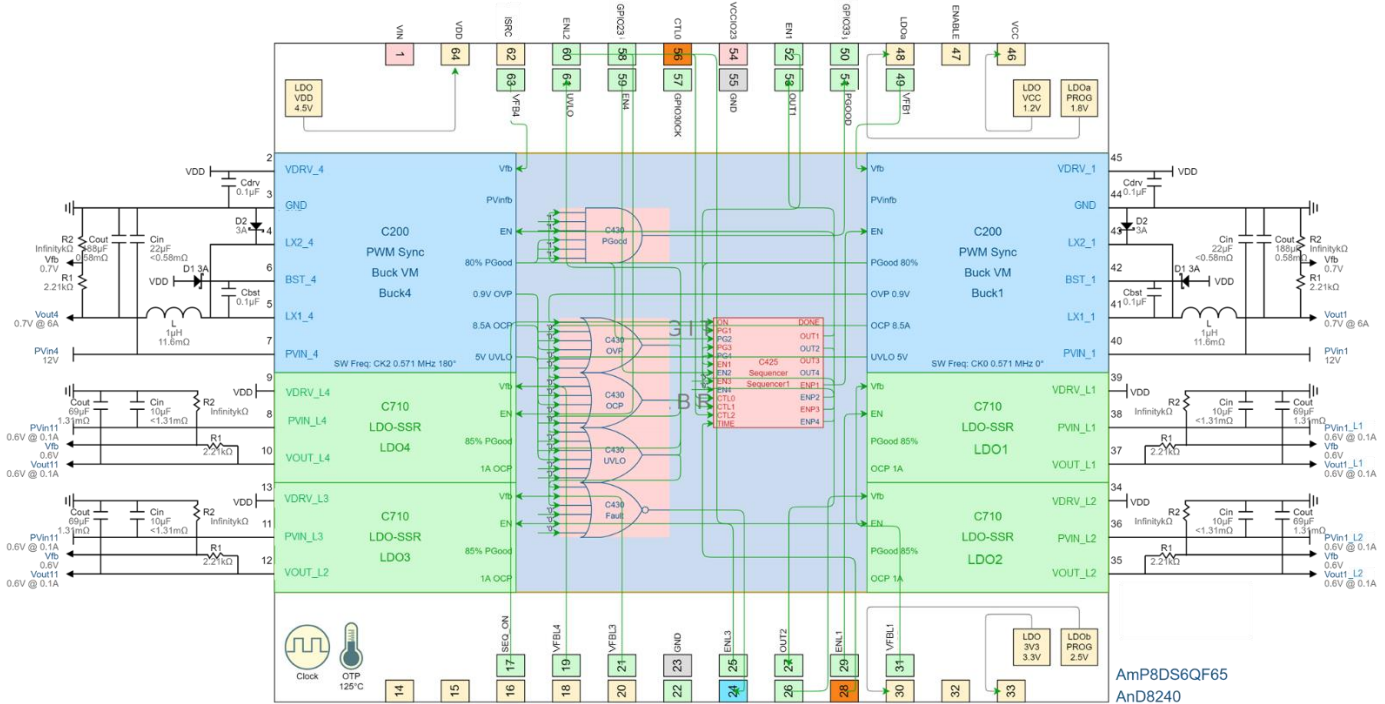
VIN 1
VDD 64
ISRC 62
ENL2 60
GPIO23 58
CTL0 56
VCCIO23 54
EN1 52
GPIO3 50
LDOa 48
ENABLE 47
VCC 46
63 VFB4
61 UVLO
59 EN4
57 GPIO3CK
55 GND
53 OUT1
51 PGOOD
49 VFB1

LDO VDD 4.5V
LDO VCC 1.2V
LDOa PROG 1.8V

VDD
Cdrv 0.1µF
D2 3A
R2 InfinitykΩ
Cout 88µF 0.58mΩ
Cin 22µF <0.58mΩ
Vfb 0.7V
R1 2.21kΩ
D1 3A
VDD
Cbst 0.1µF
L 1µH 11.6mΩ
Vout4 0.7V @ 6A
PVin4 12V

2 VDRV_4
3 GND
4 LX2_4
6 BST_4
5 LX1_4
7 PVIN_4

C200
PWM Sync
Buck VM
Buck4
Vfb
PVinfb
EN
80% PGood
0.9V OVP
8.5A OCP
5V UVLO
SW Freq: CK2 0.571 MHz 180°

C430 PGood
C430 OVP
C430 OCP
C430 UVLO
C430 Fault

ON DONE
PG1 OUT1
PG2 OUT2
PG3 OUT3
PG4 OUT4
EN1
EN2
EN3 ENP1
EN4 ENP2
CTL0 ENP3
CTL1 ENP4
CTL2
TIME
C425 Sequencer Sequencer1

45 VDRV_1
44 GND
43 LX2_1
42 BST_1
41 LX1_1
40 PVIN_1
C200
PWM Sync
Buck VM
Buck1
Vfb
PVinfb
EN
PGood 80%
OVP 0.9V
OCP 8.5A
UVLO 5V
SW Freq: CK0 0.571 MHz 0°

VDD
Cdrv 0.1µF
D2 3A
Cin 22µF <0.58mΩ
Cout 188µF 0.58mΩ
R2 InfinitykΩ
Vfb 0.7V
R1 2.21kΩ
D1 3A
VDD
Cbst 0.1µF
L 1µH 11.6mΩ
Vout1 0.7V @ 6A
PVin1 12V

9 VDRV_L4
8 PVIN_L4
10 VOUT_L4
VDD
Cout 69µF 1.31mΩ
Cin 10µF <1.31mΩ
R2 InfinitykΩ
R1 2.21kΩ
PVin11 0.6V @ 0.1A
Vfb 0.6V
Vout11 0.6V @ 0.1A
C710
LDO-SSR
LDO4
Vfb
EN
85% PGood
1A OCP

39 VDD
VDRV_L1
38 PVIN_L1
37 VOUT_L1
C710
LDO-SSR
LDO1
Vfb
EN
PGood 85%
OCP 1A
R2 InfinitykΩ
Cin 10µF <1.31mΩ
Cout 69µF 1.31mΩ
R1 2.21kΩ
PVin1_L1 0.6V @ 0.1A
Vfb 0.6V
Vout1_L1 0.6V @ 0.1A

13 VDRV_L3
11 PVIN_L3
12 VOUT_L2
VDD
Cout 69µF 1.31mΩ
Cin 10µF <1.31mΩ
R2 InfinitykΩ
R1 2.21kΩ
PVin11 0.6V @ 0.1A
Vfb 0.6V
Vout11 0.6V @ 0.1A
C710
LDO-SSR
LDO3
Vfb
EN
85% PGood
1A OCP

34 VDD
VDRV_L2
36 PVIN_L2
35 VOUT_L2
C710
LDO-SSR
LDO2
Vfb
EN
PGood 85%
OCP 1A
R2 InfinitykΩ
Cin 10µF <1.31mΩ
Cout 69µF 1.31mΩ
R1 2.21kΩ
PVin1_L2 0.6V @ 0.1A
Vfb 0.6V
Vout1_L2 0.6V @ 0.1A

Clock
OTP 125°C
SEQ_ON 17
VFBL4 19
VFBL3 21
GND 23
ENL3 25
OUT2 27
ENL1 29
VFBL1 31
LDO 3V3 3.3V
LDOb PROG 2.5V
14 15 16 18 20 22 24 26 28 30 32 33

AmP8DS6QF65
AnD8240